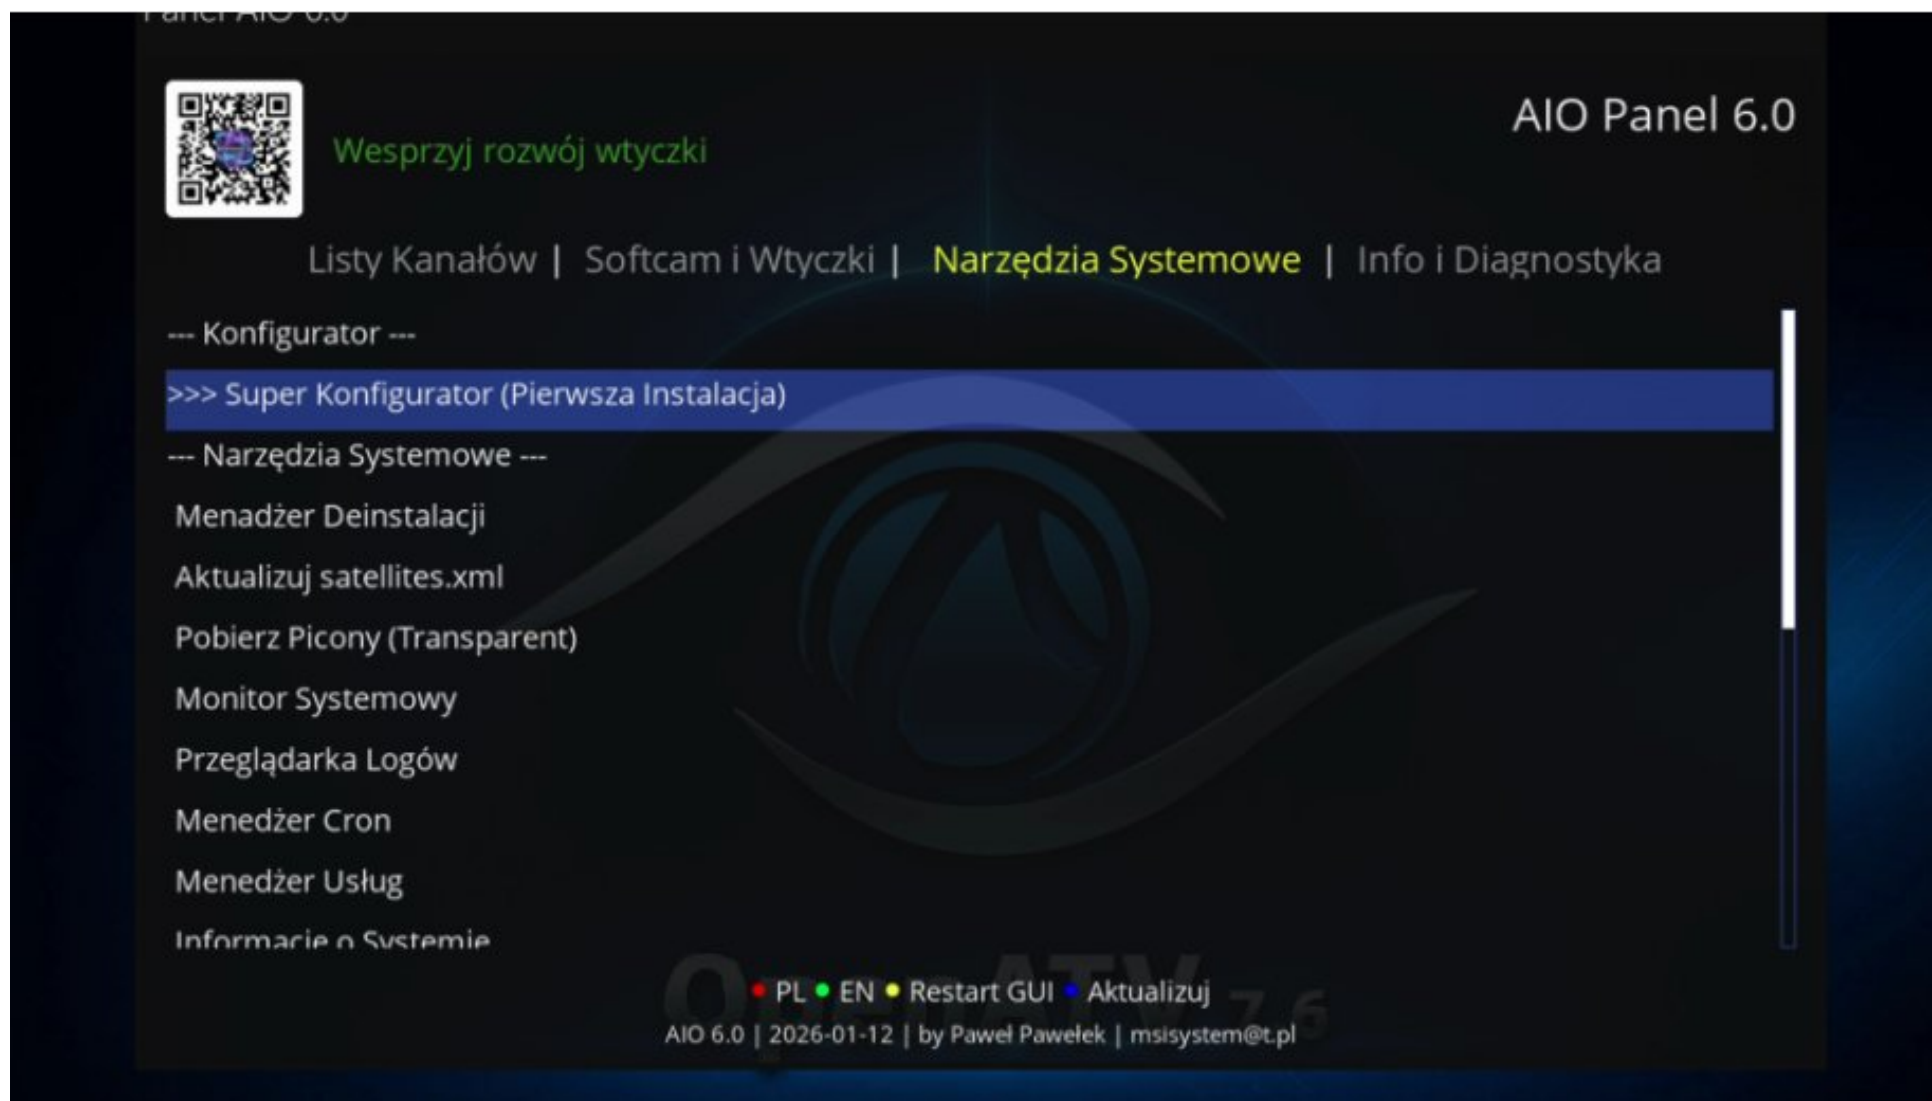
Panel AIO 6.0

Wesprzyj rozwój wtyczki

AIO Panel 6.0

Listy Kanałów | Softcam i Wtyczki | Narzędzia Systemowe | Info i Diagnostyka

--- Konfigurator ---

>>> Super Konfigurator (Pierwsza Instalacja)

--- Narzędzia Systemowe ---

Menadżer Deinstalacji

Aktualizuj satellites.xml

Pobierz Picony (Transparent)

Monitor Systemowy

Przeglądarka Logów

Menedżer Cron

Menedżer Usług

Informacje o Systemie

OpenATV 7.6

PL EN Restart GUI Aktualizuj

AIO 6.0 | 2026-01-12 | by Paweł Pawełek | msisystem@t.pl